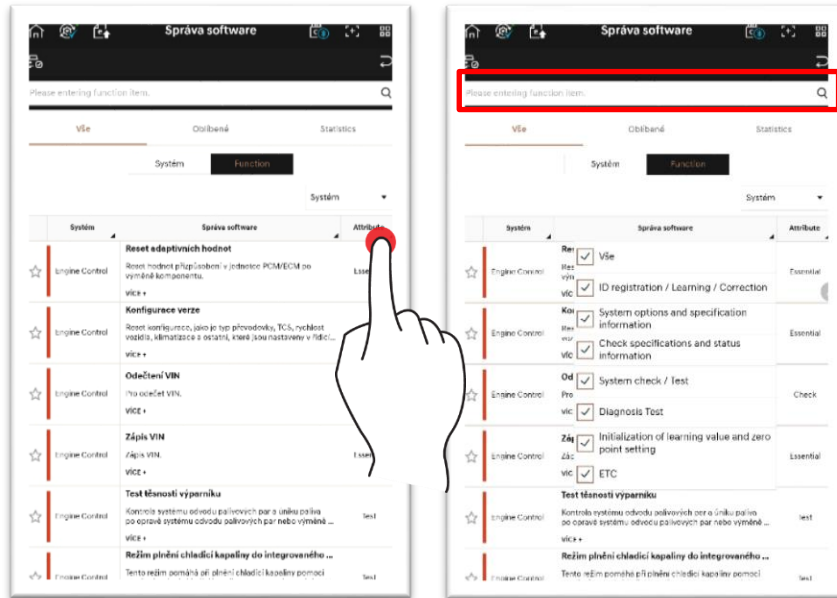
Správa software

Please entering function item.

Vše | Oblíbené | Statistics

Systém | Function

Systém

| Systém | Správa software | Attribute |
|---|---|---|
| Engine Control | **Reset adaptivních hodnot** Reset hodnot přizpůsobení v jednotce PCM/ECM po výměně komponentu. více + | Essent |
| Engine Control | **Konfigurace verze** Reset konfigurace, jako je typ převodovky, TCS, rychlost vozidla, klimatizace a ostatní, které jsou nastaveny v řídící... více + | |
| Engine Control | **Odečtení VIN** Pro odečet VIN. více + | |
| Engine Control | **Zápis VIN** Zápis VIN. více + | Essent |
| Engine Control | **Test těsnosti výparníku** Kontrola systému odvodu palivových par a úniku paliva po opravě systému odvodu palivových par nebo výměně ... více + | Test |
| Engine Control | **Režim plnění chladící kapaliny do integrovaného ...** Tento režim pomáhá při plnění chladicí kapaliny pomocí | Test |

Správa software

Please entering function item.

Vše | Oblíbené | Statistics

Systém | Function

Systém

| Systém | Správa software | Attribute |
|---|---|---|
| Engine Control | Res Res vý více | Essential |
| Engine Control | Kon Res vo více | Essential |
| Engine Control | Od Pro více | Check |
| Engine Control | Záp Záp více | Essential |
| Engine Control | **Test těsnosti výparníku** Kontrola systému odvodu palivových par a úniku paliva po opravě systému odvodu palivových par nebo výměně ... více + | test |
| Engine Control | **Režim plnění chladící kapaliny do integrovaného ...** Tento režim pomáhá při plnění chladicí kapaliny pomocí | Test |

Vše
ID registration / Learning / Correction
System options and specification information
Check specifications and status information
System check / Test
Diagnosis Test
Initialization of learning value and zero point setting
ETC